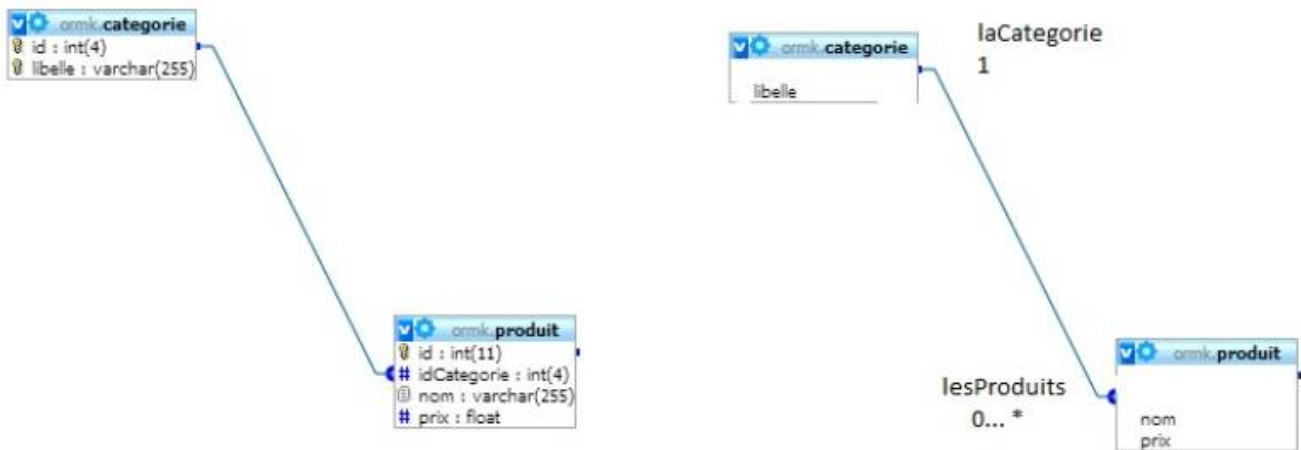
ormk.categorie
id : int(4)
libelle : varchar(255)

ormk.produit
id : int(11)
# idCategorie : int(4)
nom : varchar(255)
# prix : float

ormk.categorie
libelle

laCategorie
1

lesProduits
0... *

ormk.produit
nom
prix